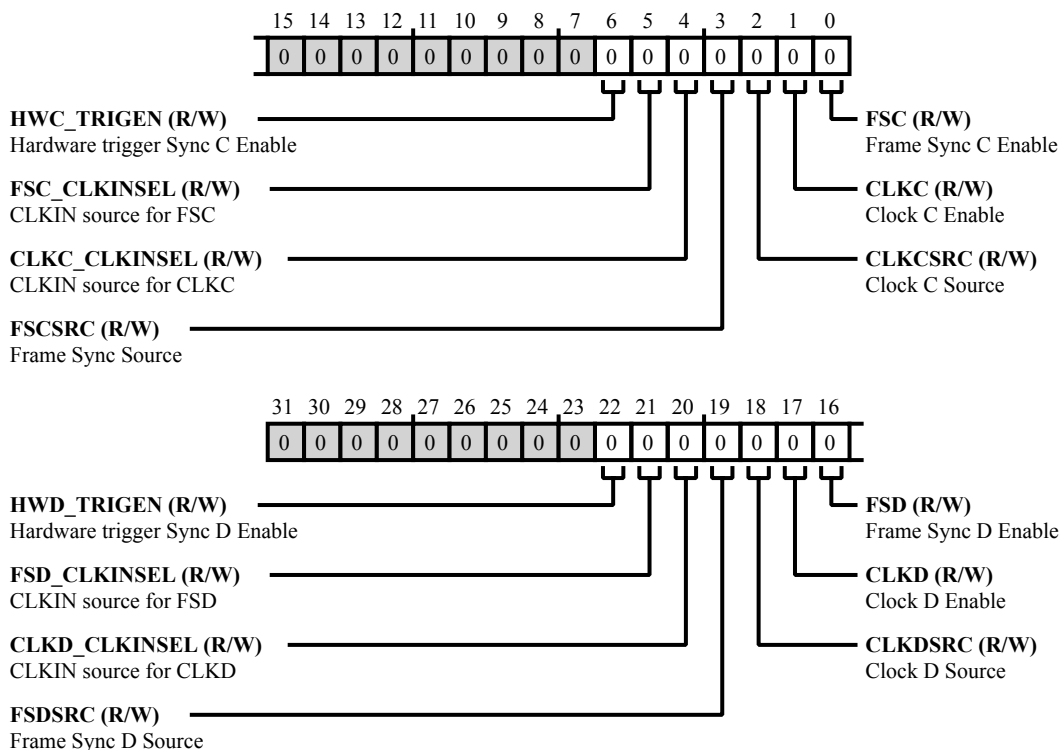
15 14 13 12 11 10 9 8 7 6 5 4 3 2 1 0

| 0 | 0 | 0 | 0 | 0 | 0 | 0 | 0 | 0 | 0 | 0 | 0 | 0 | 0 | 0 | 0 |
|---|---|---|---|---|---|---|---|---|---|---|---|---|---|---|---|

**HWC_TRIGEN (R/W)**
Hardware trigger Sync C Enable

**FSC_CLKINSEL (R/W)**
CLKIN source for FSC

**CLKC_CLKINSEL (R/W)**
CLKIN source for CLKC

**FSCSRC (R/W)**
Frame Sync Source

**FSC (R/W)**
Frame Sync C Enable

**CLKC (R/W)**
Clock C Enable

**CLKCSRC (R/W)**
Clock C Source

31 30 29 28 27 26 25 24 23 22 21 20 19 18 17 16

| 0 | 0 | 0 | 0 | 0 | 0 | 0 | 0 | 0 | 0 | 0 | 0 | 0 | 0 | 0 | 0 |
|---|---|---|---|---|---|---|---|---|---|---|---|---|---|---|---|

**HWD_TRIGEN (R/W)**
Hardware trigger Sync D Enable

**FSD_CLKINSEL (R/W)**
CLKIN source for FSD

**CLKD_CLKINSEL (R/W)**
CLKIN source for CLKD

**FSDSRC (R/W)**
Frame Sync D Source

**FSD (R/W)**
Frame Sync D Enable

**CLKD (R/W)**
Clock D Enable

**CLKDSRC (R/W)**
Clock D Source